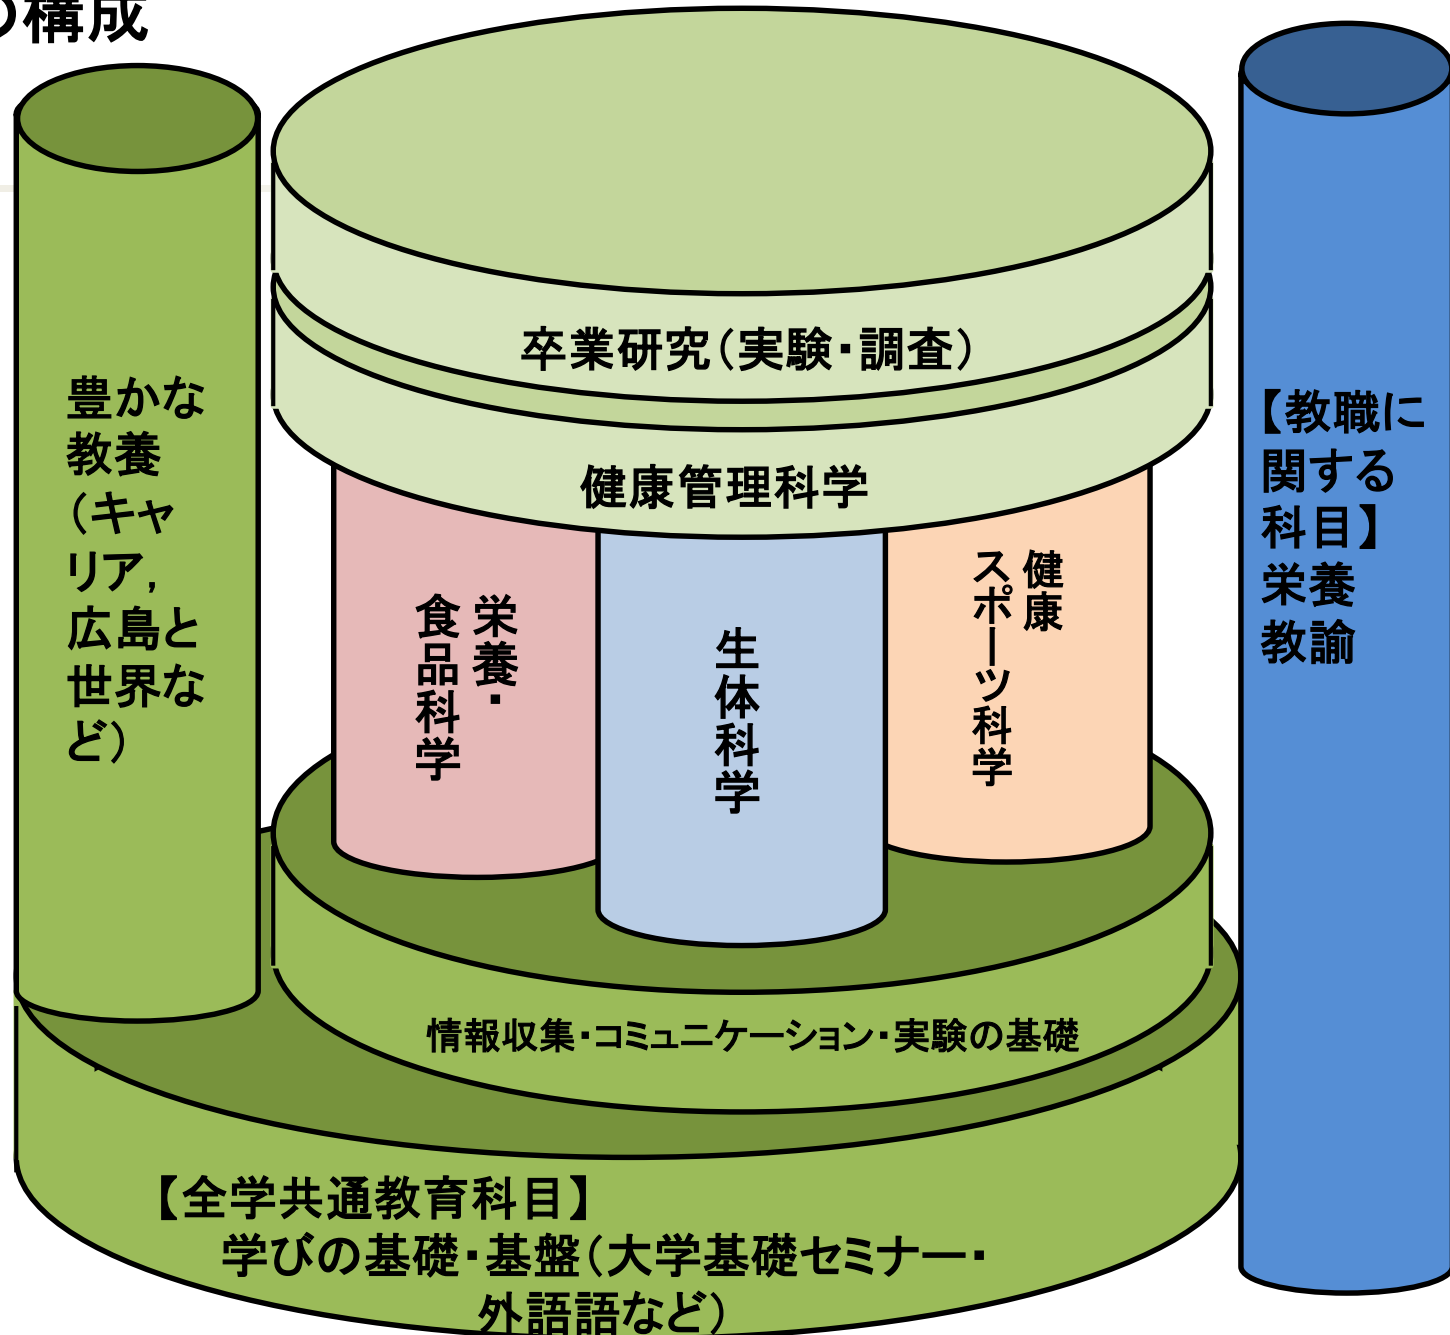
の構成

卒業研究（実験・調査）

健康管理科学

豊かな教養（キャリア，広島と世界など）

栄養・食品科学

生体科学

健康スポーツ科学

【教職に関する科目】栄養教諭

情報収集・コミュニケーション・実験の基礎

【全学共通教育科目】
学びの基礎・基盤（大学基礎セミナー・外語語など）